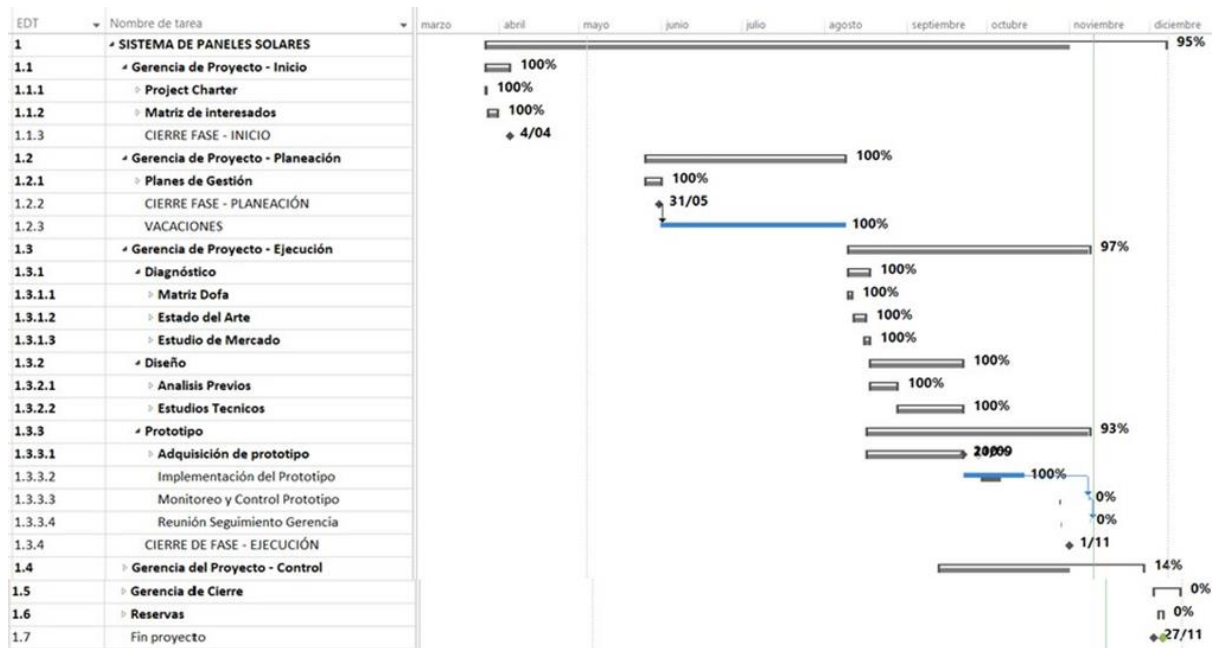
| EDT | Nombre de tarea |
|---|---|
| 1 | SISTEMA DE PANELES SOLARES |
| 1.1 | Gerencia de Proyecto - Inicio |
| 1.1.1 | Project Charter |
| 1.1.2 | Matriz de interesados |
| 1.1.3 | CIERRE FASE - INICIO |
| 1.2 | Gerencia de Proyecto - Planeación |
| 1.2.1 | Planes de Gestión |
| 1.2.2 | CIERRE FASE - PLANEACIÓN |
| 1.2.3 | VACACIONES |
| 1.3 | Gerencia de Proyecto - Ejecución |
| 1.3.1 | Diagnóstico |
| 1.3.1.1 | Matriz Dofa |
| 1.3.1.2 | Estado del Arte |
| 1.3.1.3 | Estudio de Mercado |
| 1.3.2 | Diseño |
| 1.3.2.1 | Analisis Previos |
| 1.3.2.2 | Estudios Tecnicos |
| 1.3.3 | Prototipo |
| 1.3.3.1 | Adquisición de prototipo |
| 1.3.3.2 | Implementación del Prototipo |
| 1.3.3.3 | Monitoreo y Control Prototipo |
| 1.3.3.4 | Reunión Seguimiento Gerencia |
| 1.3.4 | CIERRE DE FASE - EJECUCIÓN |
| 1.4 | Gerencia del Proyecto - Control |
| 1.5 | Gerencia de Cierre |
| 1.6 | Reservas |
| 1.7 | Fin proyecto |

marzo abril mayo junio julio agosto septiembre octubre noviembre diciembre

95%
100%
100%
100%
4/04
100%
100%
31/05
100%
97%
100%
100%
100%
100%
100%
100%
100%
93%
20/09
100%
0%
0%
1/11
14%
0%
0%
27/11